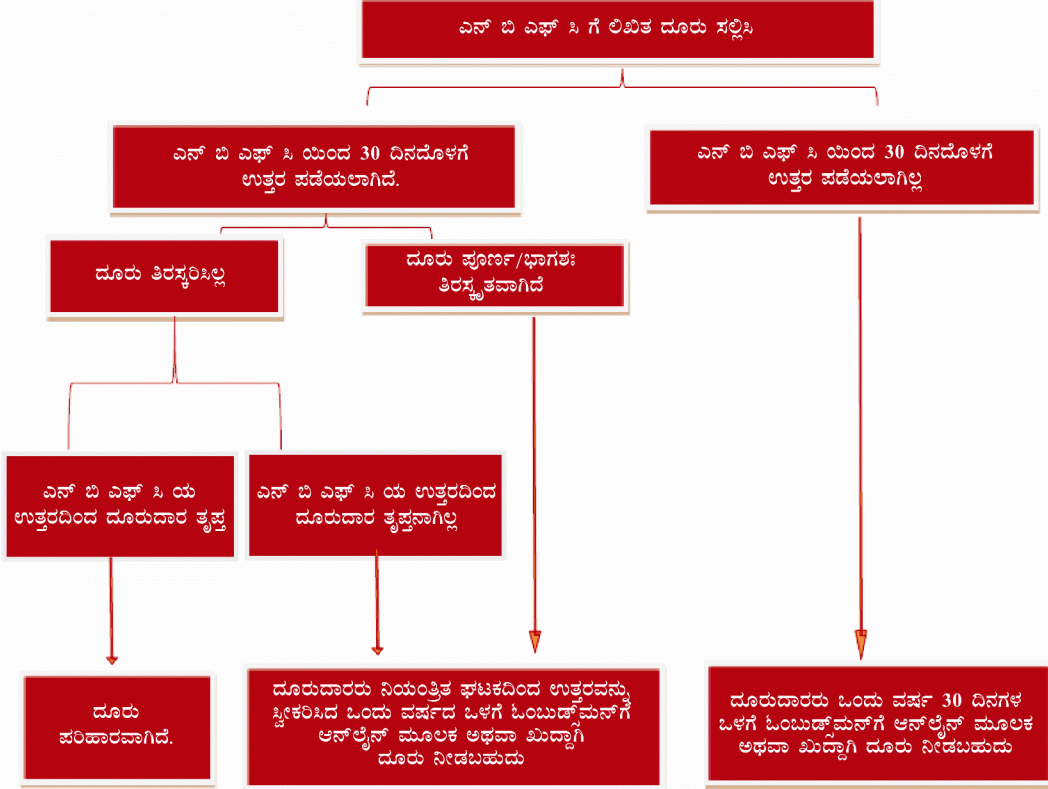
ಎನ್ ಬಿ ಎಫ್ ಸಿ ಗೆ ಲಿಖಿತ ದೂರು ಸಲ್ಲಿಸಿ

ಎನ್ ಬಿ ಎಫ್ ಸಿ ಯಿಂದ 30 ದಿನದೊಳಗೆ ಉತ್ತರ ಪಡೆಯಲಾಗಿದೆ.

ಎನ್ ಬಿ ಎಫ್ ಸಿ ಯಿಂದ 30 ದಿನದೊಳಗೆ ಉತ್ತರ ಪಡೆಯಲಾಗಿಲ್ಲ

ದೂರು ತಿರಸ್ಕರಿಸಿಲ್ಲ

ದೂರು ಪೂರ್ಣ/ಭಾಗಶಃ ತಿರಸ್ಕೃತವಾಗಿದೆ

ಎನ್ ಬಿ ಎಫ್ ಸಿ ಯ ಉತ್ತರದಿಂದ ದೂರುದಾರ ತೃಪ್ತ

ಎನ್ ಬಿ ಎಫ್ ಸಿ ಯ ಉತ್ತರದಿಂದ ದೂರುದಾರ ತೃಪ್ತನಾಗಿಲ್ಲ

ದೂರು ಪರಿಹಾರವಾಗಿದೆ.

ದೂರುದಾರರು ನಿಯಂತ್ರಿತ ಘಟಕದಿಂದ ಉತ್ತರವನ್ನು ಸ್ವೀಕರಿಸಿದ ಒಂದು ವರ್ಷದ ಒಳಗೆ ಓಂಬುಡ್ಸ್‌ಮನ್‌ಗೆ ಆನ್‌ಲೈನ್ ಮೂಲಕ ಅಥವಾ ಖುದ್ದಾಗಿ ದೂರು ನೀಡಬಹುದು

ದೂರುದಾರರು ಒಂದು ವರ್ಷ 30 ದಿನಗಳ ಒಳಗೆ ಓಂಬುಡ್ಸ್‌ಮನ್‌ಗೆ ಆನ್‌ಲೈನ್ ಮೂಲಕ ಅಥವಾ ಖುದ್ದಾಗಿ ದೂರು ನೀಡಬಹುದು